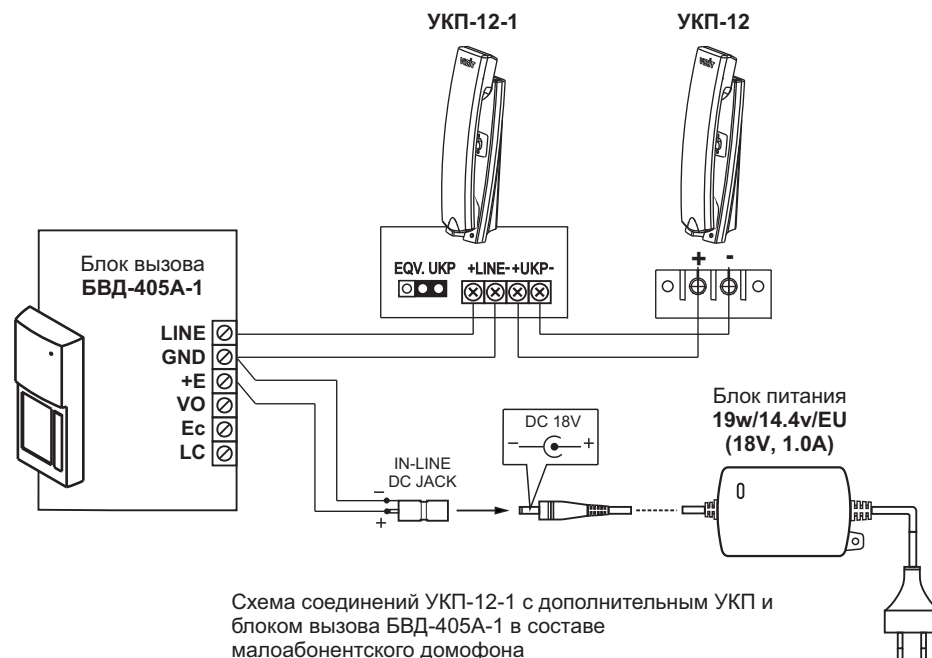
УКП-12-1

УКП-12

Блок вызова
БВД-405А-1

LINE
GND
+E
VO
Ec
LC

EQV. UKP
+LINE- +UKP-

+ -

Блок питания
19w/14.4v/EU
(18V, 1.0A)

DC 18V
− +

IN-LINE
DC JACK
−
+

0

Схема соединений УКП-12-1 с дополнительным УКП и блоком вызова БВД-405А-1 в составе малоабонентского домофона